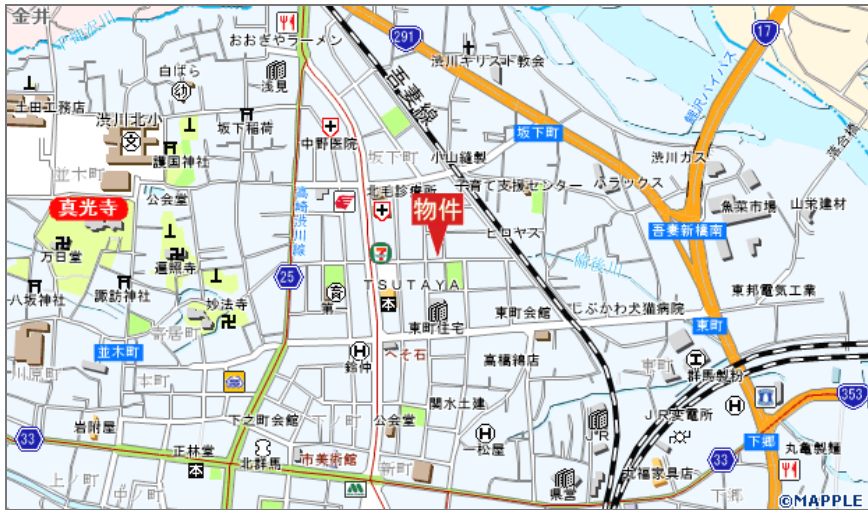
金井
おおぎやラーメン
291
17
吾妻線
渋川キリスト教会
白ばら
浅見
渋川北小
土田工務店
坂下稲荷
坂下町
護国神社
中野医院
小山縫製
渋川ガス
並木町
坂下町
北毛診療所
子育て支援センター
ハラックス
公会堂
物件
魚菜市場
山栄建材
真光寺
ヒロヤス
吾妻新橋南
万日堂
遍照寺
高崎渋川線
25
TSUTAYA
八坂神社
諏訪神社
妙法寺
しぶかわ犬猫病院
東邦電気工業
第一
東町会館
東町住宅
寺居町
東町
並木町
べそ石
高橋鶴店
本町
鈴中
群馬製粉
353
関水土建
下之町会館
公会堂
JR変電所
33
岩附屋
正林堂
JR
一松屋
下郷
北群馬
市美術館
新町
丸亀製麺
伊藤家具店
上ノ町
中ノ町
県営
©MAPPLE